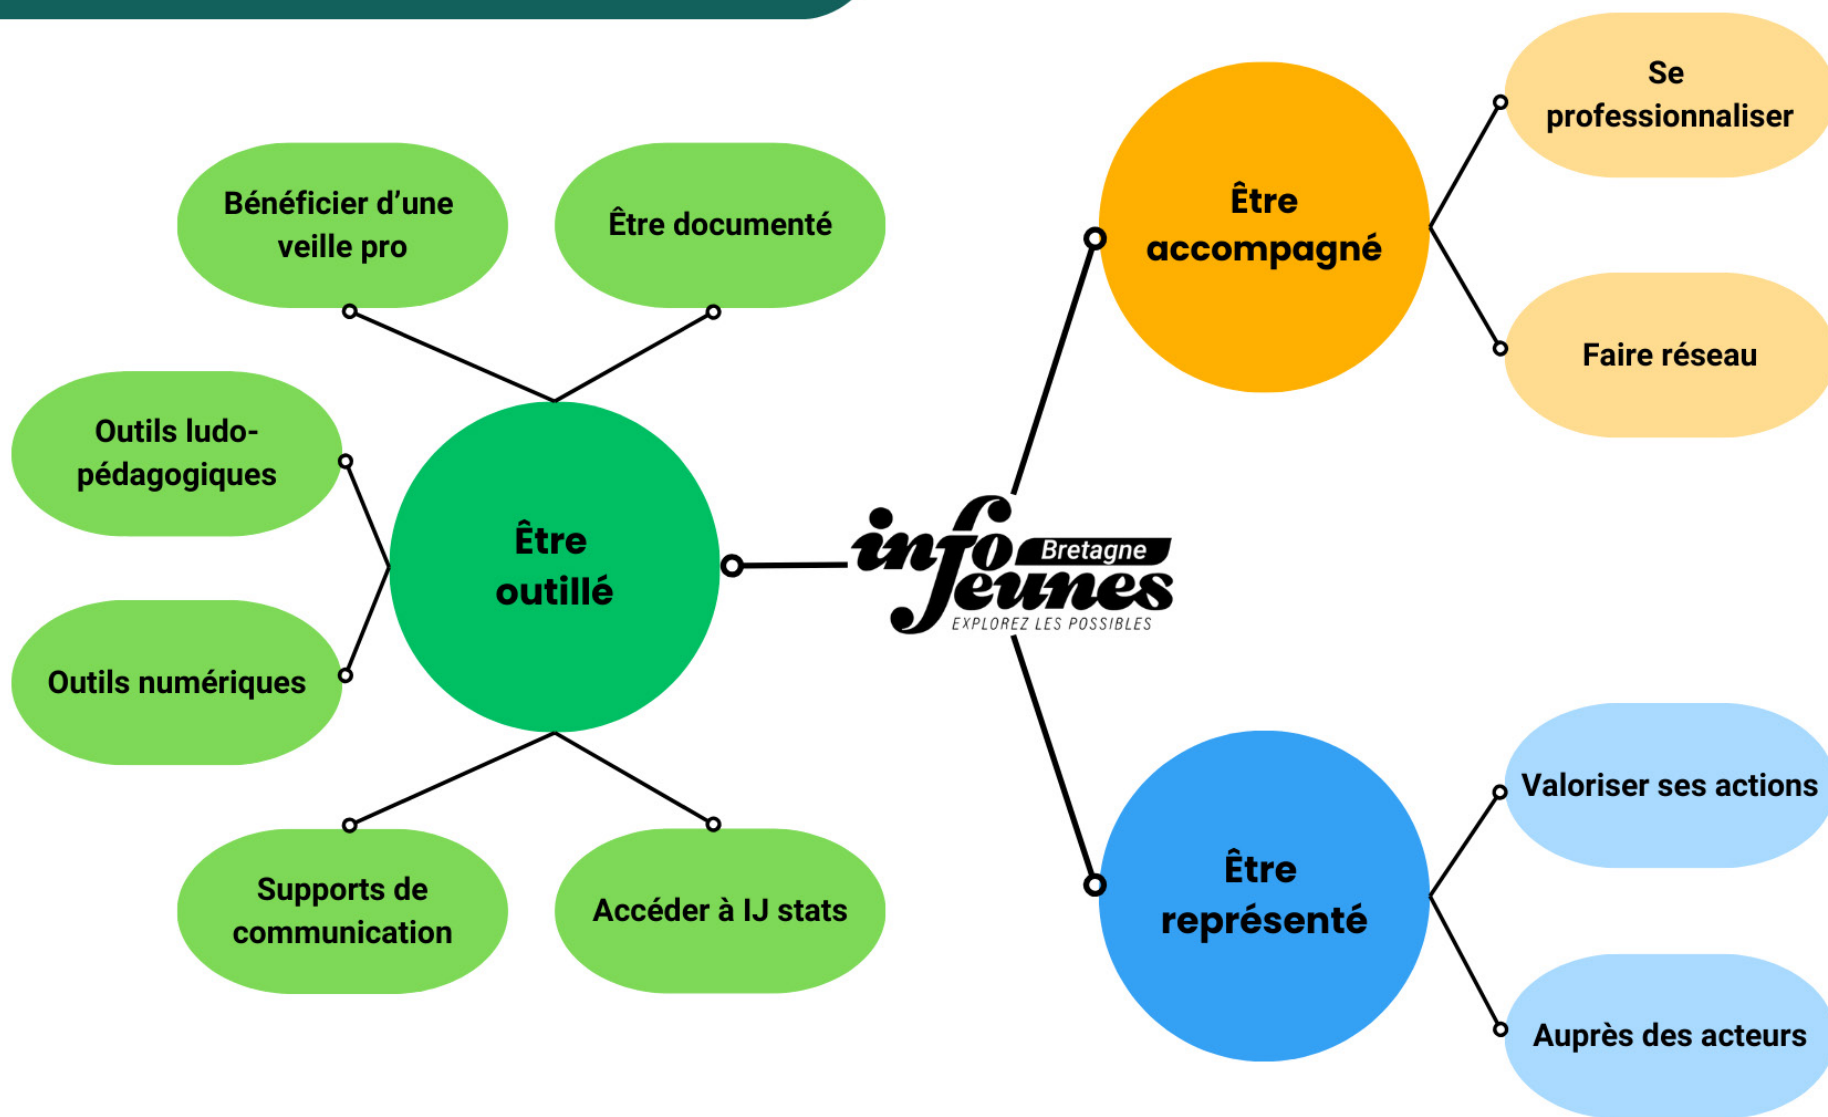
Bénéficier d'une veille pro

Être documenté

Outils ludo-pédagogiques

Être outillé

Outils numériques

Supports de communication

Accéder à IJ stats

info jeunes Bretagne
EXPLOREZ LES POSSIBLES

Être accompagné

Se professionnaliser

Faire réseau

Être représenté

Valoriser ses actions

Auprès des acteurs